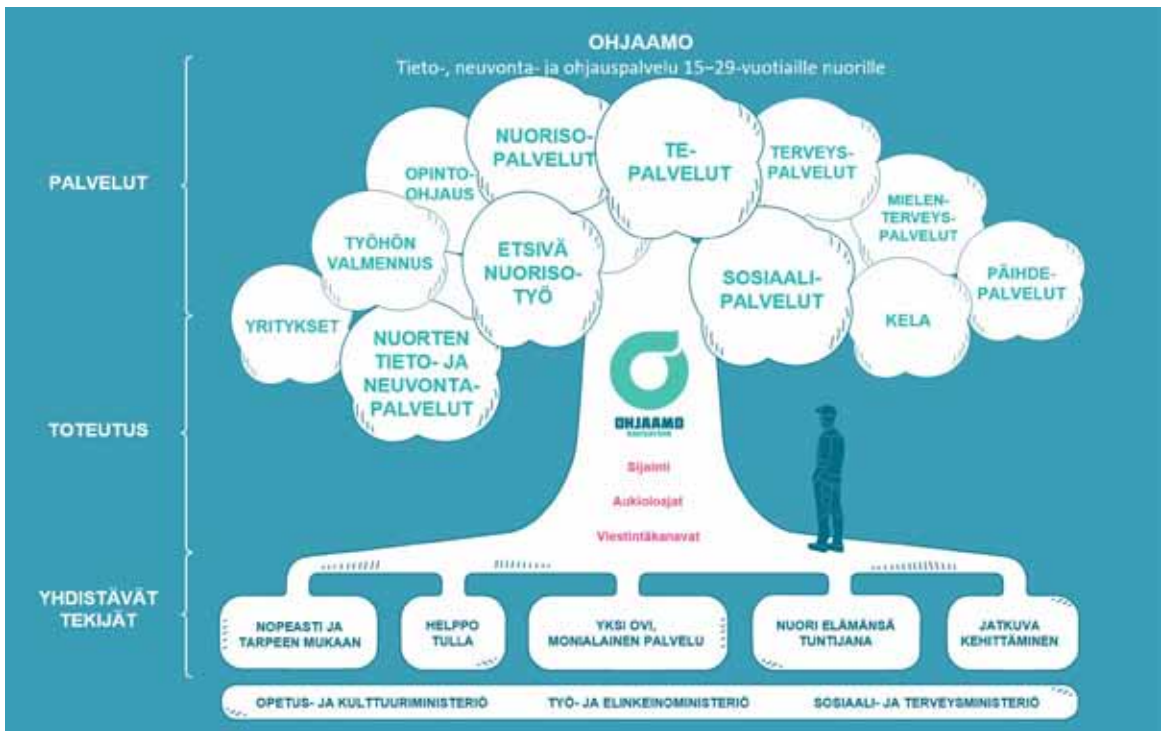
OHJAAMO
Tieto-, neuvonta- ja ohjauspalvelu 15–29-vuotiaille nuorille

PALVELUT

TOTEUTUS

YHDISTÄVÄT TEKIJÄT

OPINTO-OHJAUS

NUORISO-PALVELUT

TE-PALVELUT

TERVEYS-PALVELUT

MIELEN-TERVEYS-PALVELUT

TYÖHÖN VALMENNUS

ETSIVÄ NUORISO-TYÖ

SOSIAALI-PALVELUT

PÄIHDE-PALVELUT

YRITYKSET

NUORTEN TIETO- JA NEUVONTA-PALVELUT

KELA

OHJAAMO
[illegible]

Sijainti

Aukioloajat

Viestintäkanavat

NOPEASTI JA TARPEEN MUKAAN

HELPPO TULLA

YKSI OVI, MONIALAINEN PALVELU

NUORI ELÄMÄNSÄ TUNTIJANA

JATKUVA KEHITTÄMINEN

OPETUS- JA KULTTUURIMINISTERIÖ

TYÖ- JA ELINKEINOMINISTERIÖ

SOSIAALI- JA TERVEYSMINISTERIÖ